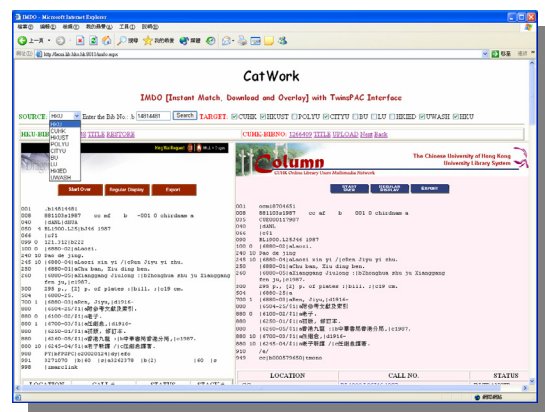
IMDO - Microsoft Internet Explorer

檔案(F) 編輯(E) 檢視(V) 我的最愛(A) 工具(T) 說明(H)

上一頁 搜尋 我的最愛 媒體

網址(D) http://lib.hku.hk/imdo.aspx

移至 連結

CatWork

IMDO [Instant Match, Download and Overlay] with TwinsPAC Interface

SOURCE: HKU Enter the Bib No.: b 14814481 Search TARGET: CUHK HKUST POLYU CITYU BU LU HKIED UWASH HKU

HKU
CUHK
HKUST
POLYU
CITYU
BU
LU
HKIED
UWASH

HKU-BIB TITLE RESTORE

CUHK-BIBNO: 1266490 TITLE UPLOAD Next Back

Column

CUHK Online Library Users Multimedia Network

The Chinese University of Hong Kong University Library System

START OVER REGULAR DISPLAY EXPORT

Start Over Regular Display Export

001 .b14814481
008 881103s1987 cc ef b -001 0 chiidame a
020 $aNL;$b0A
050 4 $L1500.L25$b246 1987
066 |c$1
099 0 121.312|b221
100 1 |6880-02|aLanzi.
240 10 Pao de jing.
245 10 |6880-04|aLunzi xin yi /|cSeu Jiyu yi zhu.
250 |6880-01|aCha ban, Xiu ding ben.
260 |6880-05|aXianggang Jiulong :|bZhonghua shu ju Xianggang fen ju,|c1987.
300 295 p., [2] p. of plates :|bill. ;|c19 cm.
504 |6880-25.
700 1 |6880-03|aMen, Jiyu,|d1916-
880 |6250-01/$1|a增訂本文獻及索引.
880 1 |6100-02/$1|a論子.
880 1 |6700-03/$1|a田維善,|d1916-
880 |6240-04/$1|a論語, 新注本.
880 |6260-05/$1|a香港九龍 :|b中華書局香港分局,|c1987.
880 |6504-06/$1|a關於書目參考資料.
890 PTIHFRGPG|a0000010|d|ef|e
901 3270070 |b|60 |a14262378 |b(2) |60 |s
998 |amarclink

LOCATION CALL NO. STATUS

001 ocm18704651
008 881103s1987 cc ef b 001 0 chiidame a
035 (HKCU)17707
040 |dHKU
066 |c$1
090 |aL1500.L25J46 1987
100 1 |6880-02|aLanzi.
240 10 Pao de jing
245 10 |6880-04|aLunzi xin yi /|cSeu Jiyu yi zhu.
250 |6880-01|aCha ban, Xiu ding ben.
260 |6880-05|aXianggang Jiulong :|bZhonghua shu ju Xianggang fen ju,|c1987.
300 295 p., [2] p. of plates :|bill. ;|c19 cm.
504 |6880-25|a
700 1 |6880-03|aMen, Jiyu,|d1916-
880 |6504-25/$1|a附參考文獻及索引.
880 1 |6100-02/$1|a論子.
880 |6250-01/$1|a增訂本.
880 |6260-05/$1|a香港九龍 :|b中華書局香港分局,|c1987.
880 10 |6700-03/$1|a田維善,|d1916-
880 10 |6245-04/$1|a論子新注本.
910 |a/
907 .cc|b000579680|tmonos

LOCATION CALL NO. STATUS

網際網路